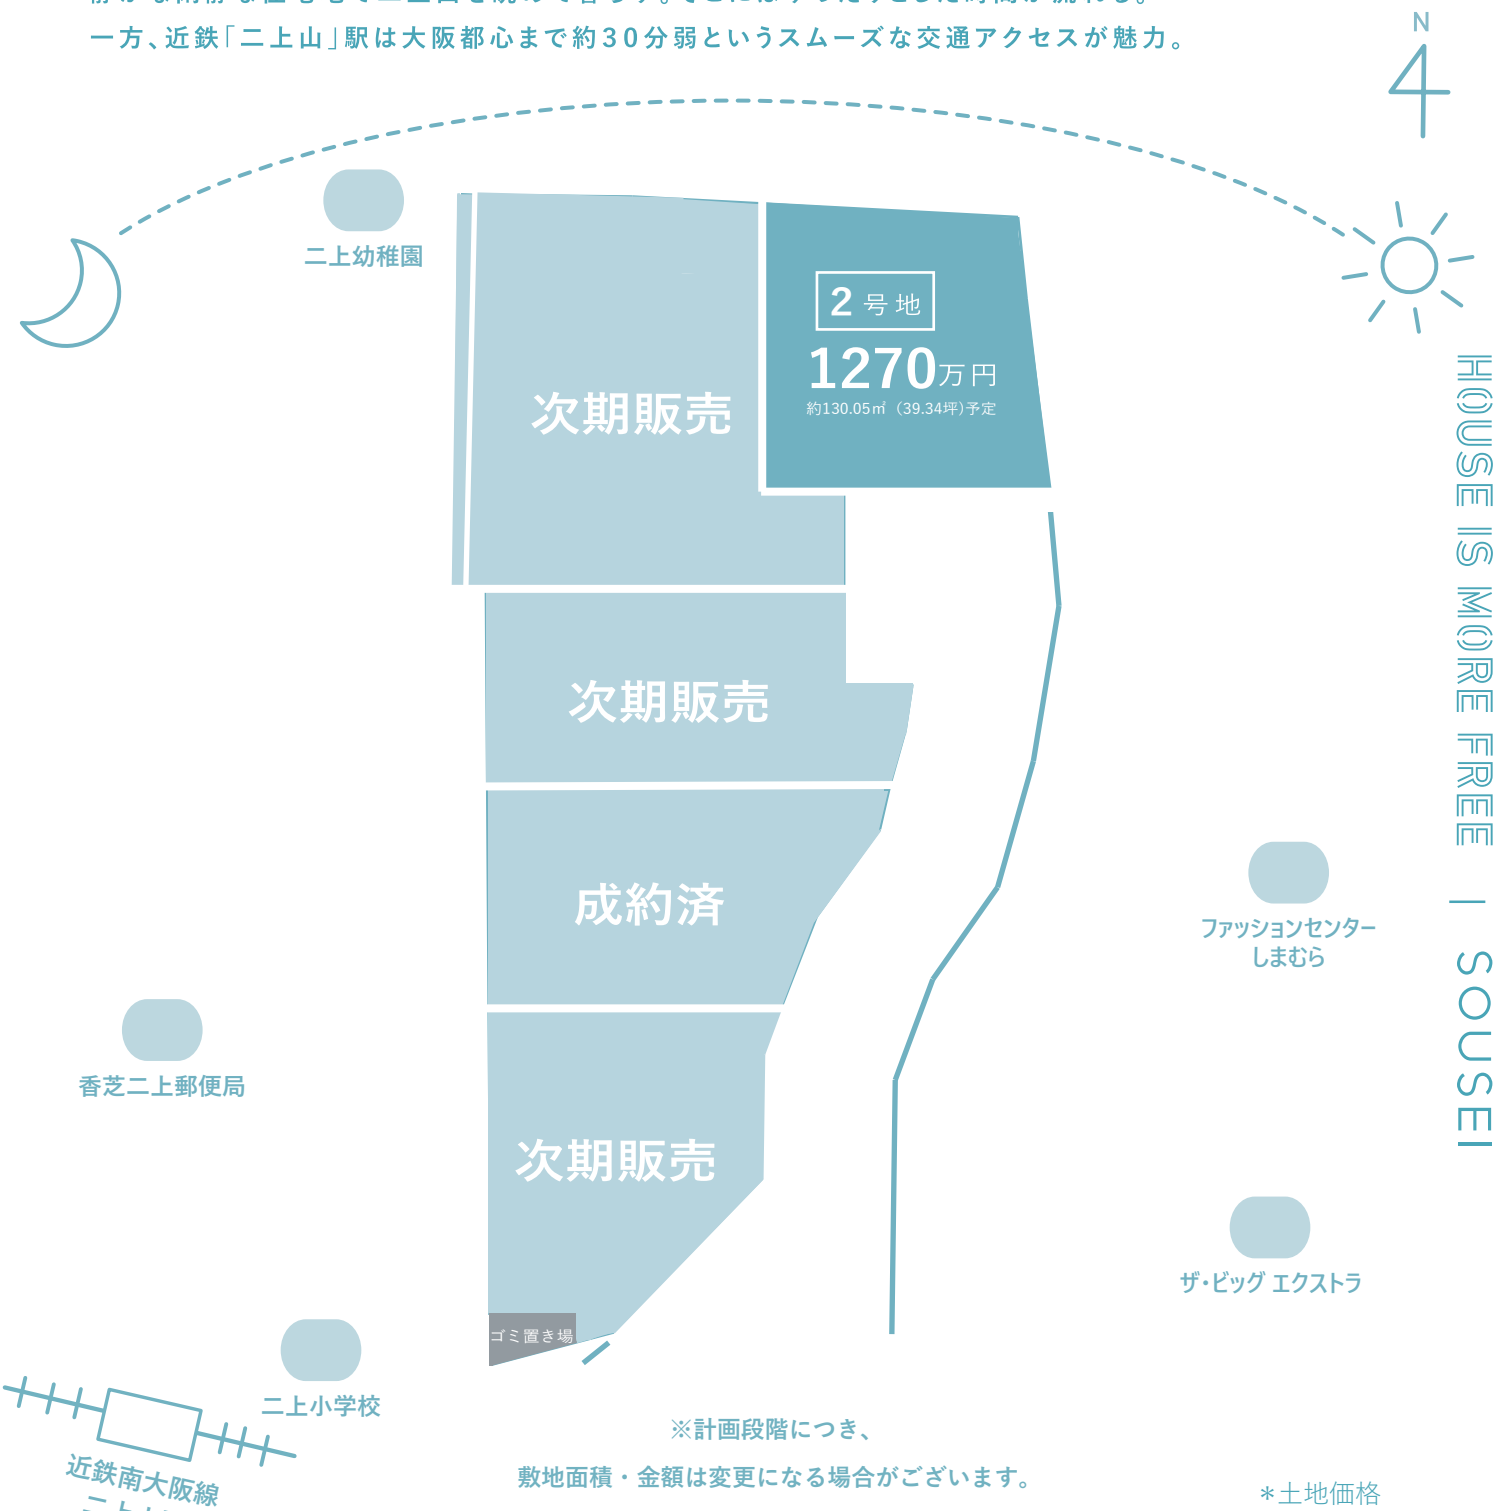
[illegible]
一方、近鉄「二上山」駅は大阪都心まで約30分弱というスムーズな交通アクセスが魅力。

N

二上幼稚園

2 号地
1270万円
約130.05㎡（39.34坪）予定

次期販売

次期販売

成約済

次期販売

ゴミ置き場

HOUSE IS MORE FREE | SOUSEI

ファッションセンターしまむら

香芝二上郵便局

ザ・ビッグ エクストラ

二上小学校

近鉄南大阪線
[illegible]

※計画段階につき、
敷地面積・金額は変更になる場合がございます。

＊土地価格